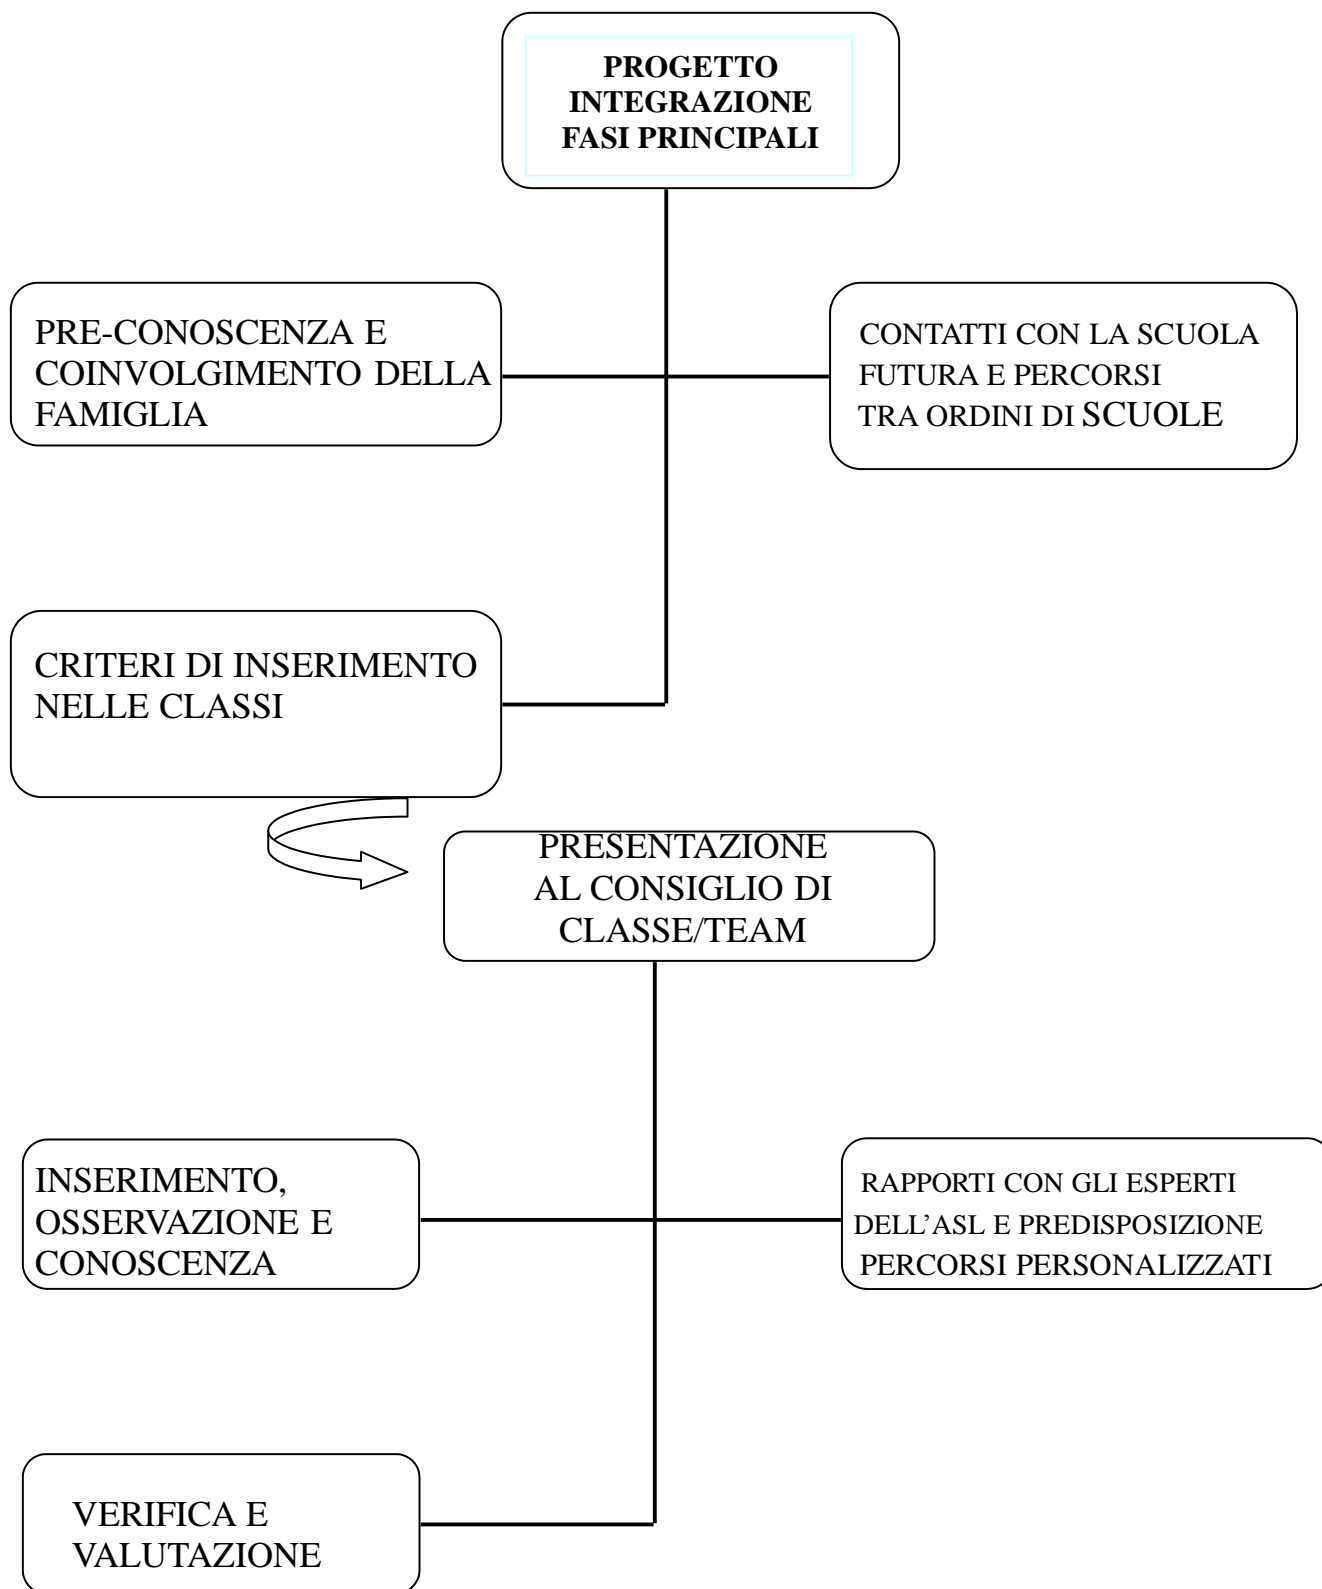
PROGETTO INTEGRAZIONE FASI PRINCIPALI

PRE-CONOSCENZA E COINVOLGIMENTO DELLA FAMIGLIA

CONTATTI CON LA SCUOLA FUTURA E PERCORSI TRA ORDINI DI SCUOLE

CRITERI DI INSERIMENTO NELLE CLASSI

PRESENTAZIONE AL CONSIGLIO DI CLASSE/TEAM

INSERIMENTO, OSSERVAZIONE E CONOSCENZA

RAPPORTI CON GLI ESPERTI DELL'ASL E PREDISPOSIZIONE PERCORSI PERSONALIZZATI

VERIFICA E VALUTAZIONE